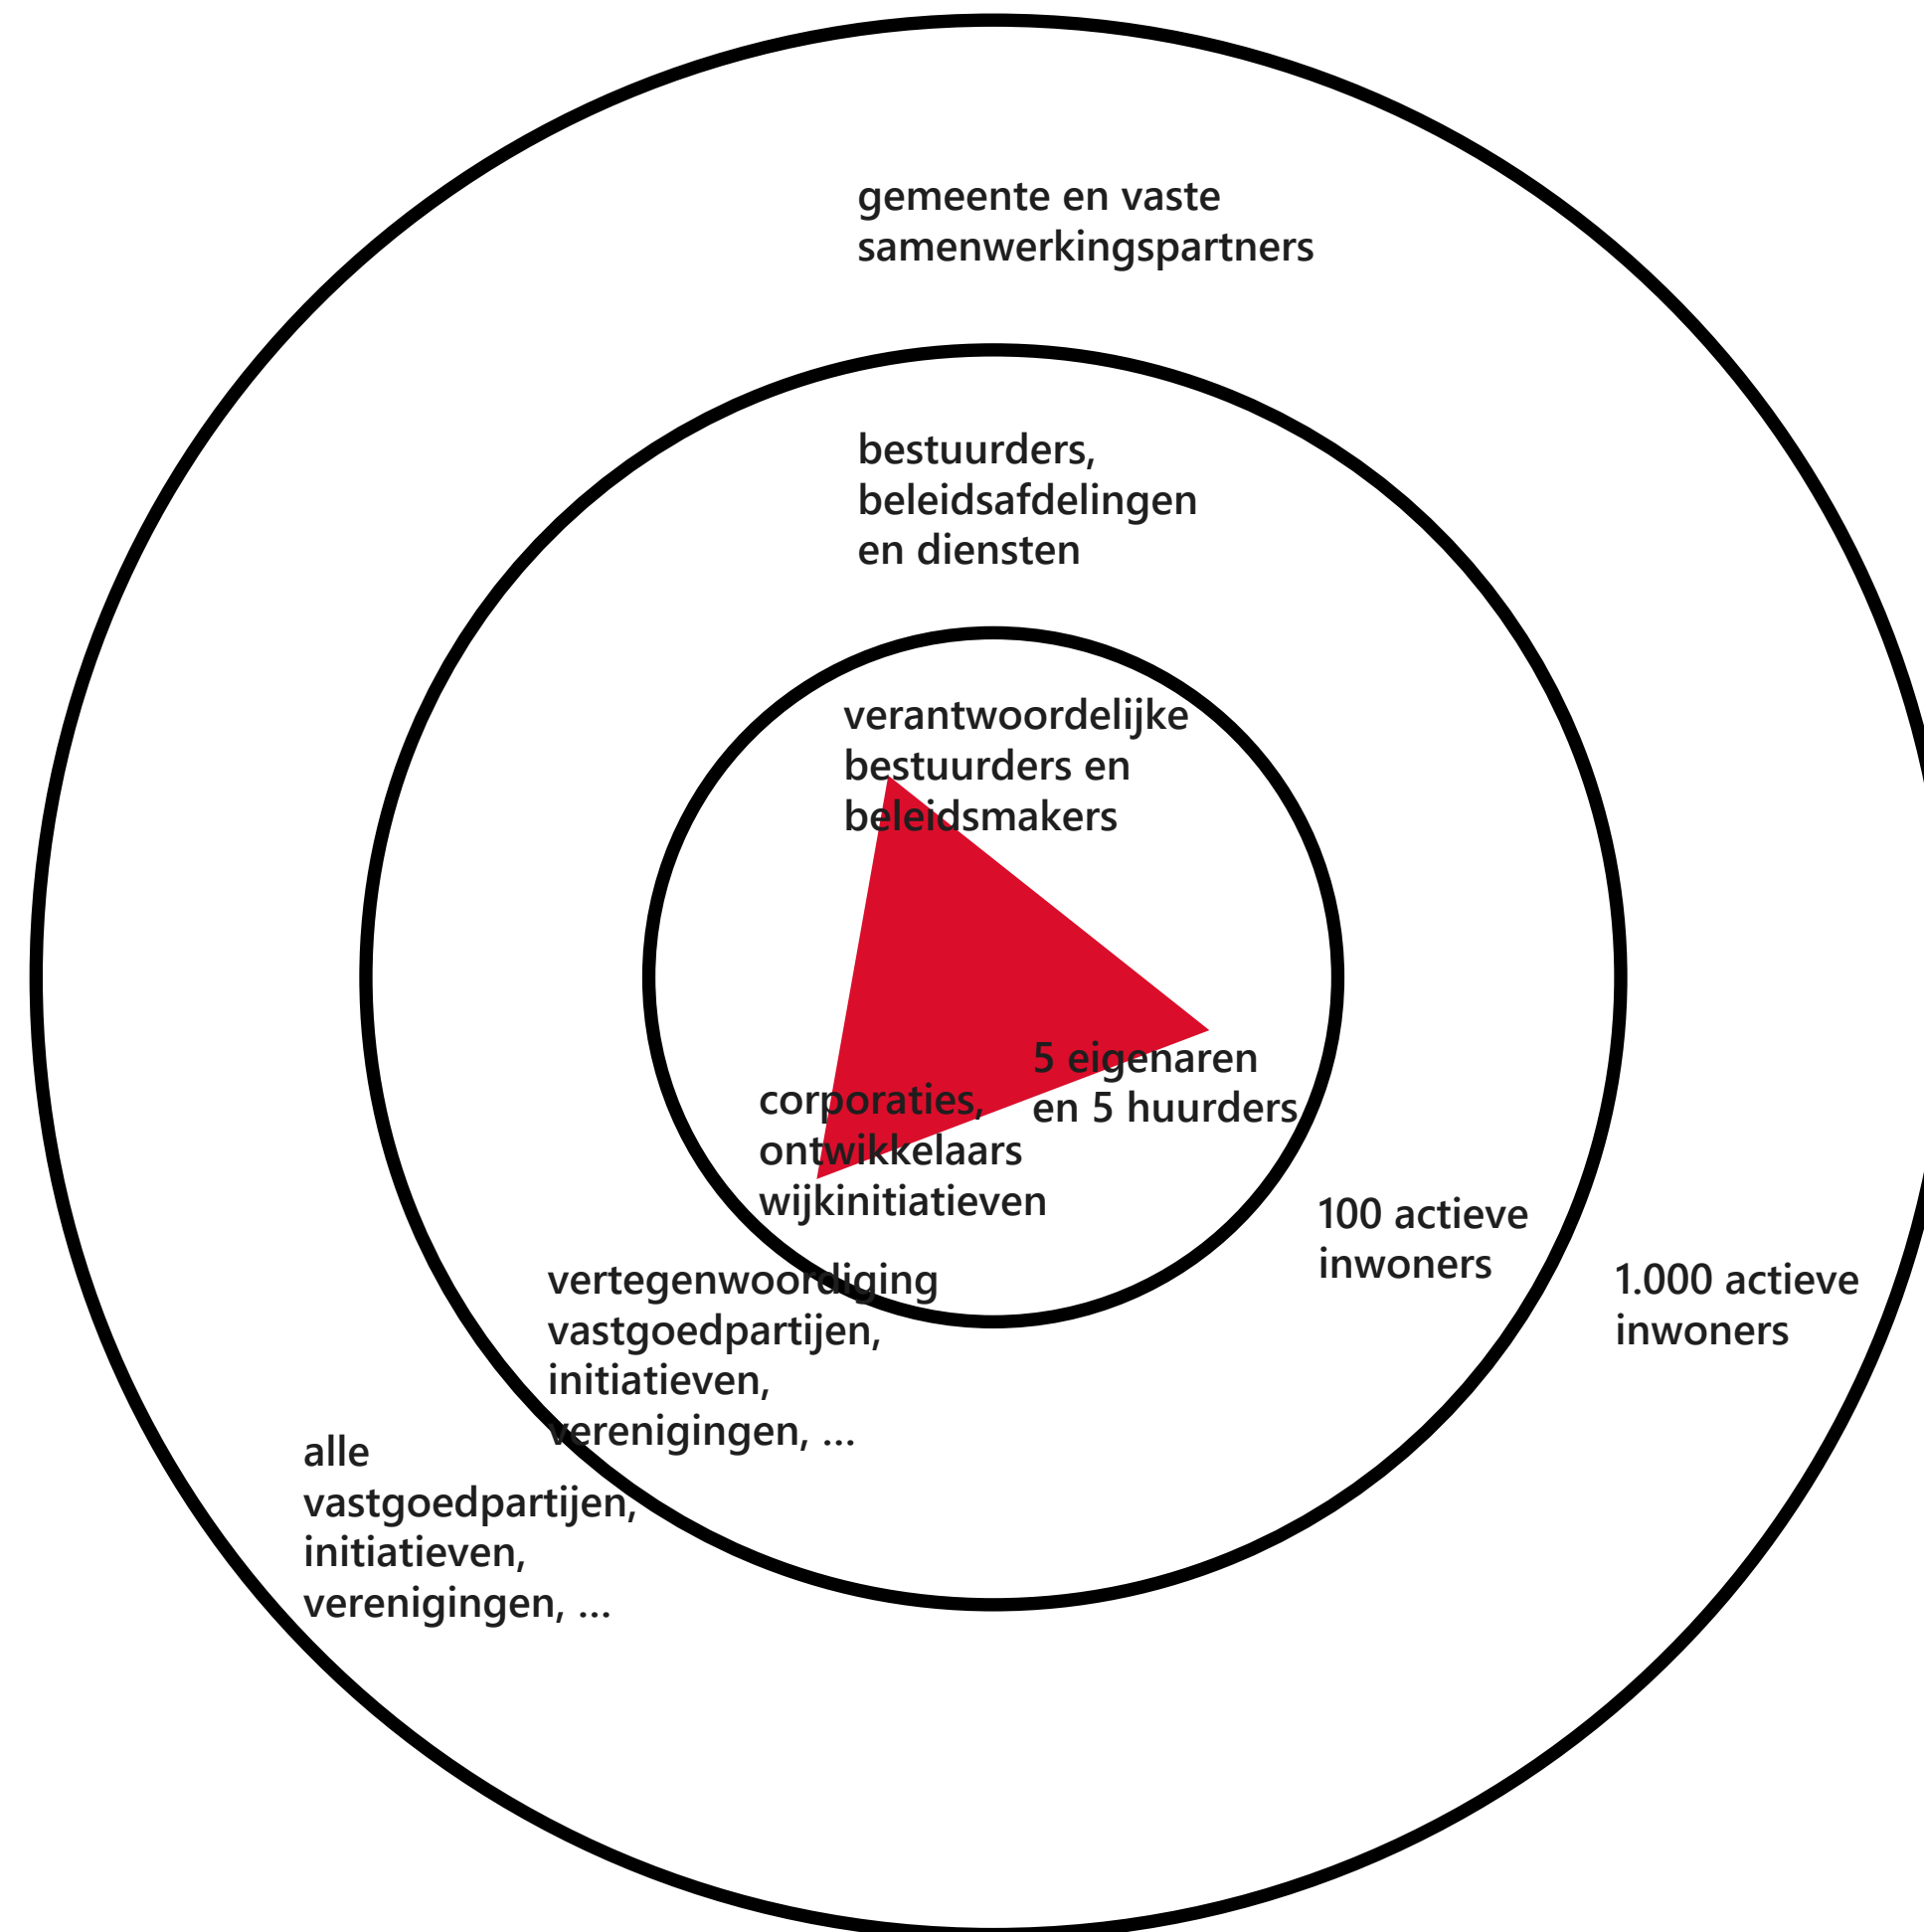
gemeente en vaste samenwerkingspartners

bestuurders, beleidsafdelingen en diensten

verantwoordelijke bestuurders en beleidsmakers

5 eigenaren en 5 huurders

corporaties, ontwikkelaars wijkinitiatieven

100 actieve inwoners

1.000 actieve inwoners

vertegenwoordiging vastgoedpartijen, initiatieven, verenigingen, ...

alle vastgoedpartijen, initiatieven, verenigingen, ...